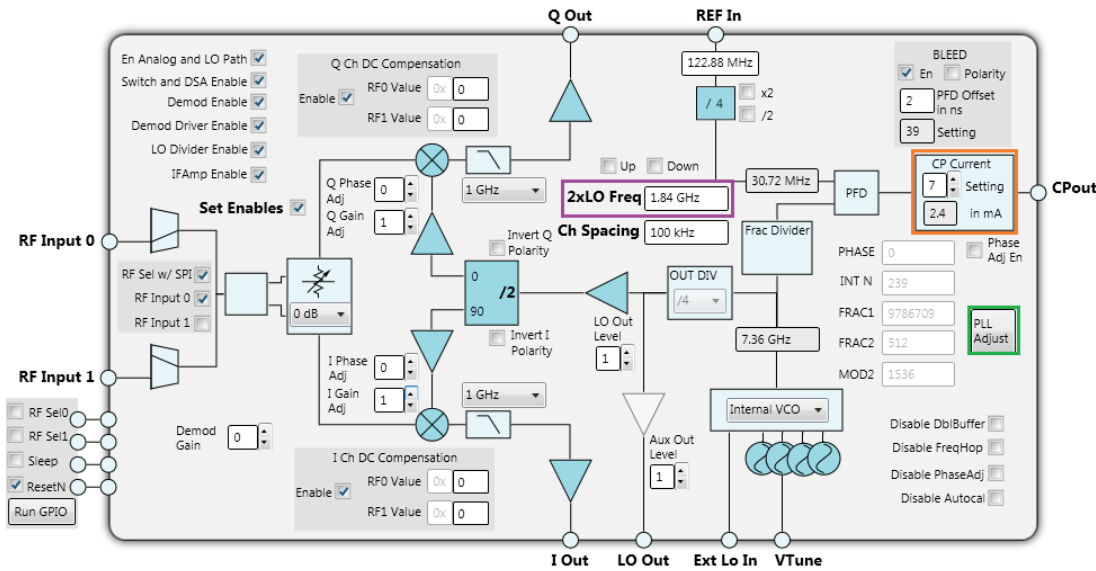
Q Out

REF In

En Analog and LO Path
Switch and DSA Enable
Demod Enable
Demod Driver Enable
LO Divider Enable
IFAmp Enable

Q Ch DC Compensation
Enable
RF0 Value 0x 0
RF1 Value 0x 0

122.88 MHz

/ 4

x2
/2

BLEED
En Polarity
2 PFD Offset in ns
39 Setting

Up Down

30.72 MHz

PFD

CP Current
7 Setting
2.4 in mA

CPout

Q Phase Adj 0
Q Gain Adj 1

1 GHz

2xLO Freq 1.84 GHz

Ch Spacing 100 kHz

Set Enables

RF Input 0

Invert Q Polarity

Frac Divider

PHASE 0
Phase Adj En

INT N 239

RF Sel w/ SPI
RF Input 0
RF Input 1

0 dB

0
/2
90

OUT DIV
/4

FRAC1 9786709

LO Out Level 1

Invert I Polarity

7.36 GHz

FRAC2 512

PLL Adjust

MOD2 1536

RF Input 1

I Phase Adj 0
I Gain Adj 1

1 GHz

Internal VCO

RF Sel0
RF Sel1
Sleep
ResetN
Run GPIO

Demod Gain 0

I Ch DC Compensation
Enable
RF0 Value 0x 0
RF1 Value 0x 0

Aux Out Level 1

Disable DblBuffer
Disable FreqHop
Disable PhaseAdj
Disable Autocal

I Out

LO Out

Ext Lo In

VTune